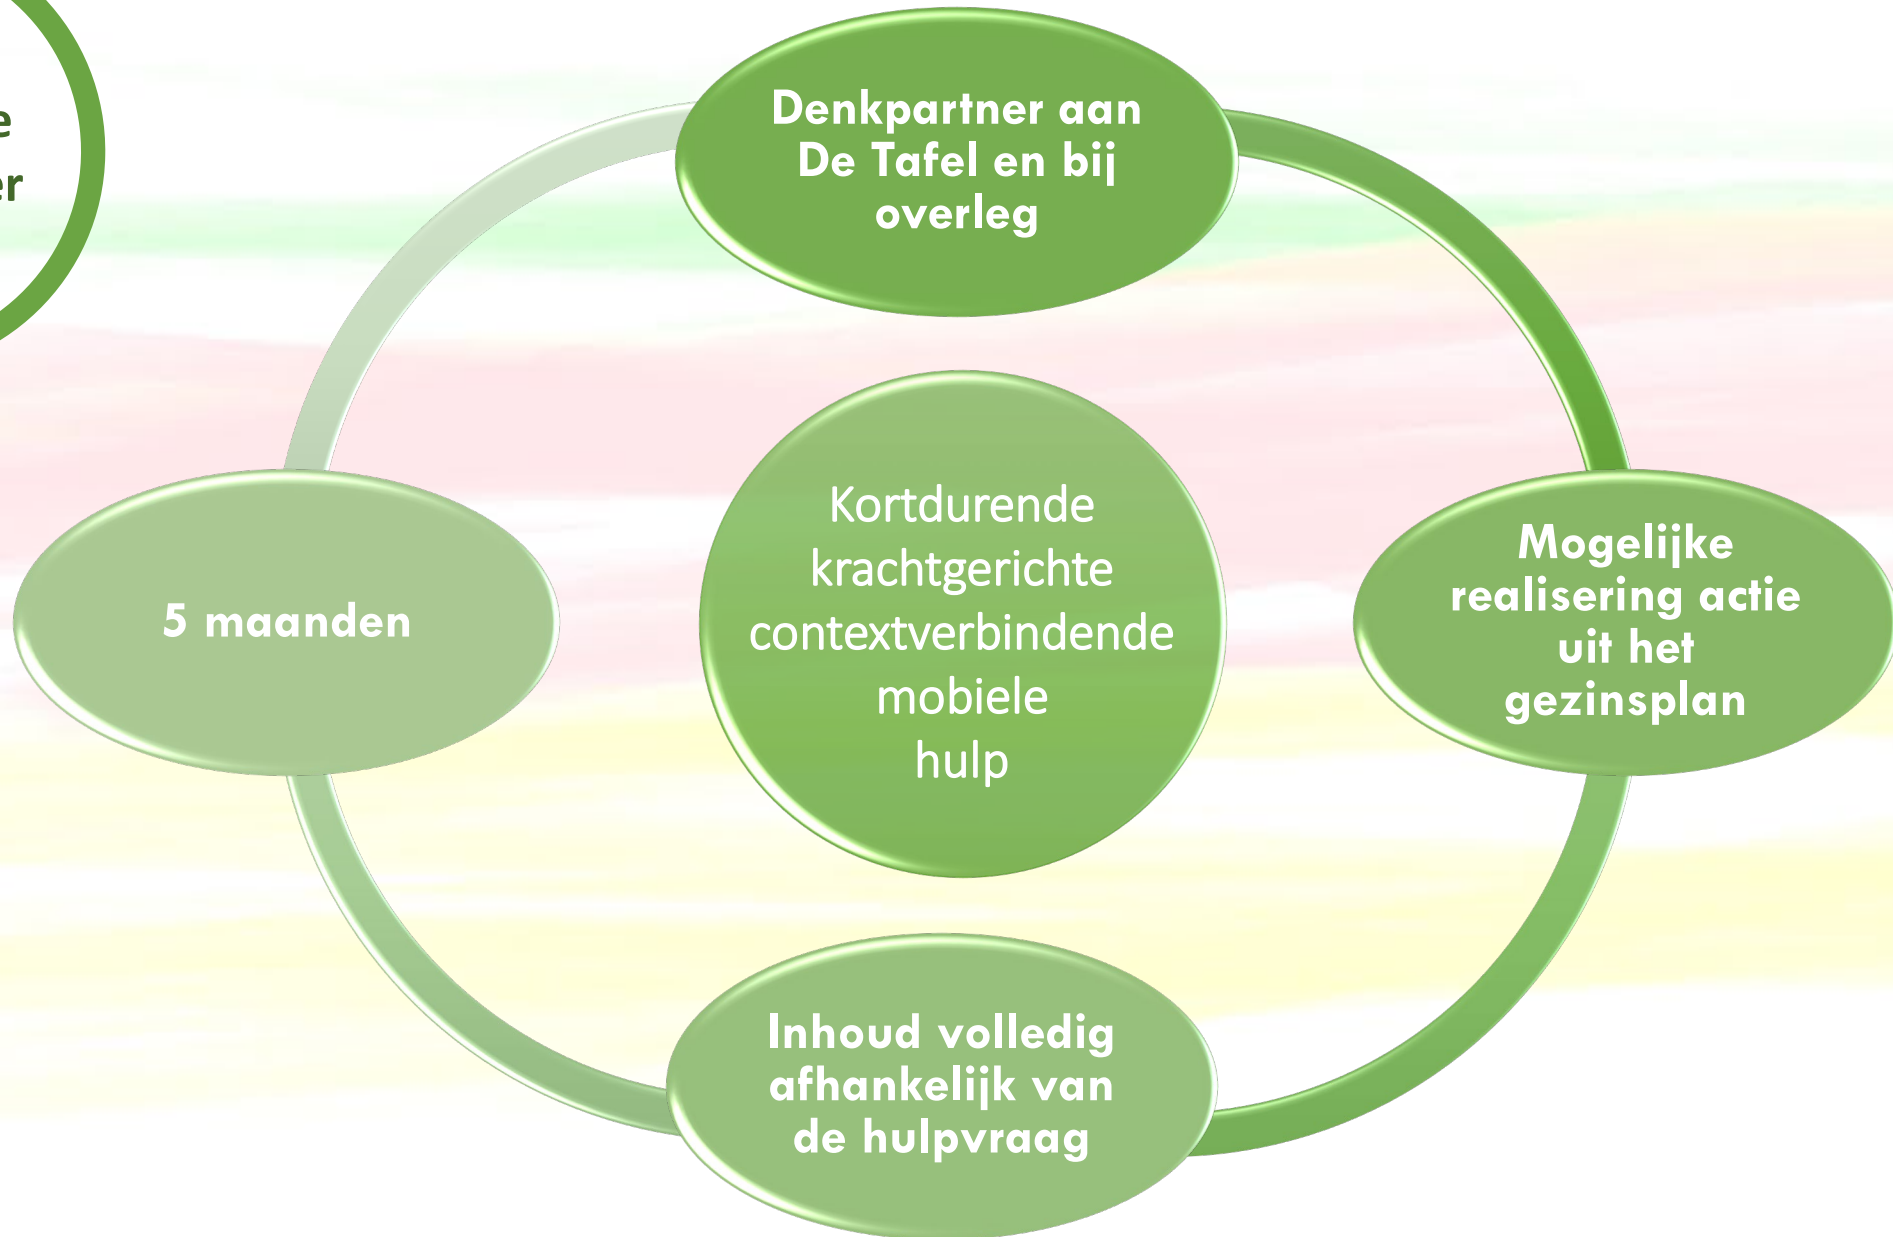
e
er

Denkpartner aan De Tafel en bij overleg

Kortdurende krachtgerichte contextverbindende mobiele hulp

5 maanden

Mogelijke realisering actie uit het gezinsplan

Inhoud volledig afhankelijk van de hulpvraag